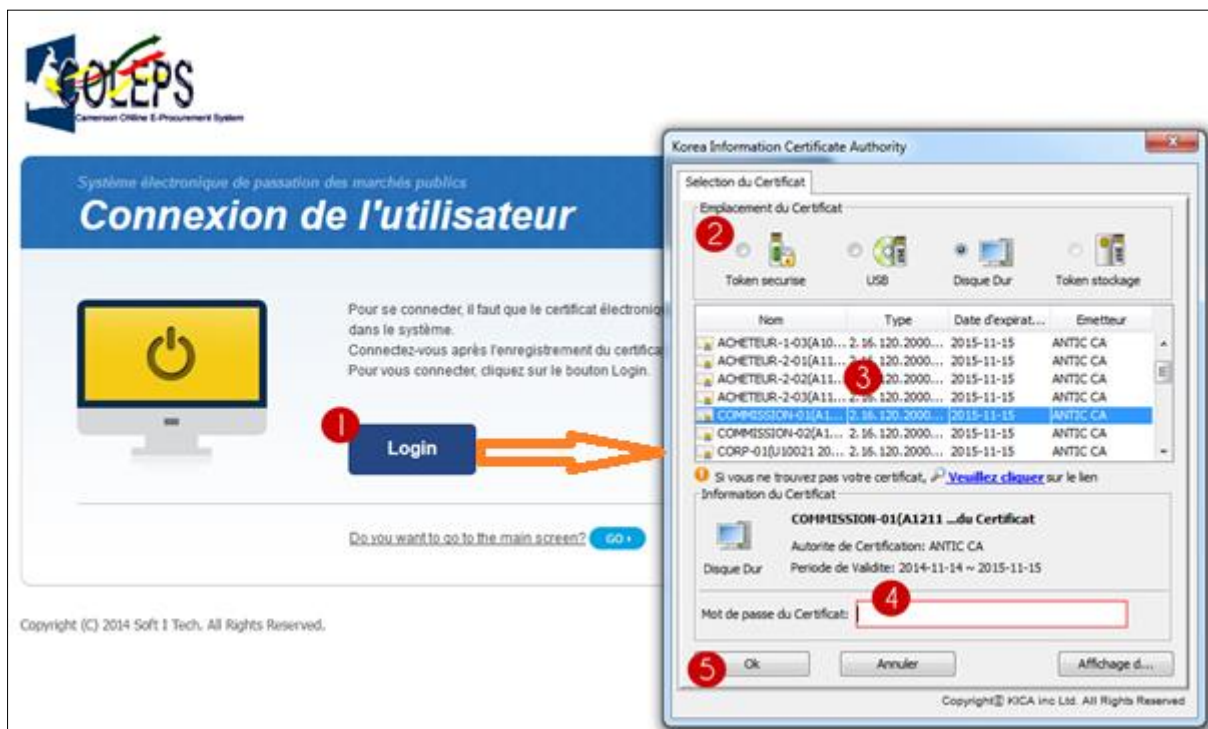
COLEPS
Cameroon ONline E-Procurement System

Système électronique de passation des marchés publics
Connexion de l'utilisateur

Pour se connecter, il faut que le certificat électroniq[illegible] dans le système.
Connectez-vous après l'enregistrement du certifica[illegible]
Pour vous connecter, cliquez sur le bouton Login.

1
Login

Do you want to go to the main screen? GO

Copyright (C) 2014 Soft 1 Tech. All Rights Reserved.

Korea Information Certificate Authority
Selection du Certificat
Emplacement du Certificat
2
Token securise
USB
Disque Dur
Token stockage

| Nom | Type | Date d'expirat... | Emetteur |
|---|---|---|---|
| ACHETEUR-1-03(A10... | 2.16.120.2000... | 2015-11-15 | ANTIC CA |
| ACHETEUR-2-01(A11... | 2.16.120.2000... | 2015-11-15 | ANTIC CA |
| ACHETEUR-2-02(A11... | 2.16.120.2000... | 2015-11-15 | ANTIC CA |
| ACHETEUR-2-03(A11... | 2.16.120.2000... | 2015-11-15 | ANTIC CA |
| COMMISSION-01(A1... | 2.16.120.2000... | 2015-11-15 | ANTIC CA |
| COMMISSION-02(A1... | 2.16.120.2000... | 2015-11-15 | ANTIC CA |
| CORP-01(U10021 20... | 2.16.120.2000... | 2015-11-15 | ANTIC CA |

3

Si vous ne trouvez pas votre certificat, Veuillez cliquer sur le lien
Information du Certificat
COMMISSION-01(A1211 ...du Certificat
Autorite de Certification: ANTIC CA
Disque Dur
Periode de Validite: 2014-11-14 ~ 2015-11-15
4
Mot de passe du Certificat:
5
Ok
Annuler
Affichage d...
Copyright KICA inc Ltd. All Rights Reserved